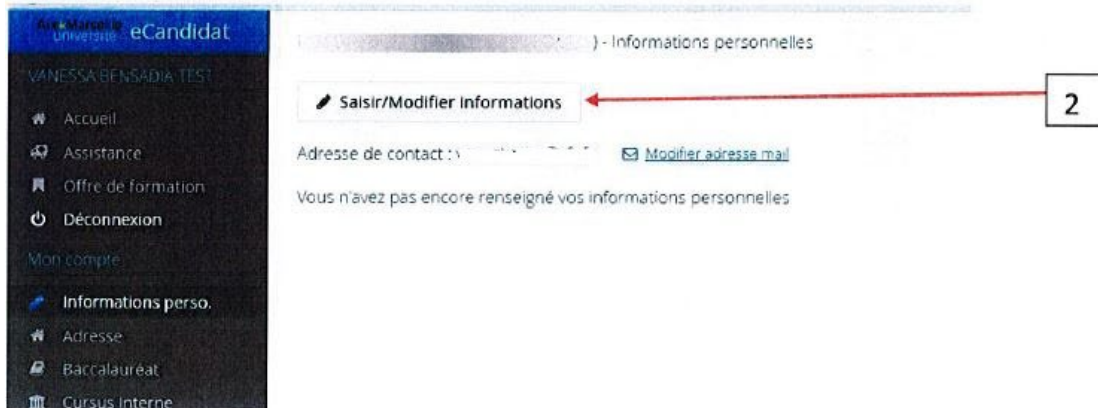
Aix*Marseille université eCandidat

VANESSA BENSADIA TEST

Accueil
Assistance
Offre de formation
Déconnexion

Mon compte

Informations perso.
Adresse
Baccalauréat
Cursus interne

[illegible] ) - Informations personnelles

Saisir/Modifier informations

2

Adresse de contact : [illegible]

Modifier adresse mail

Vous n'avez pas encore renseigné vos informations personnelles